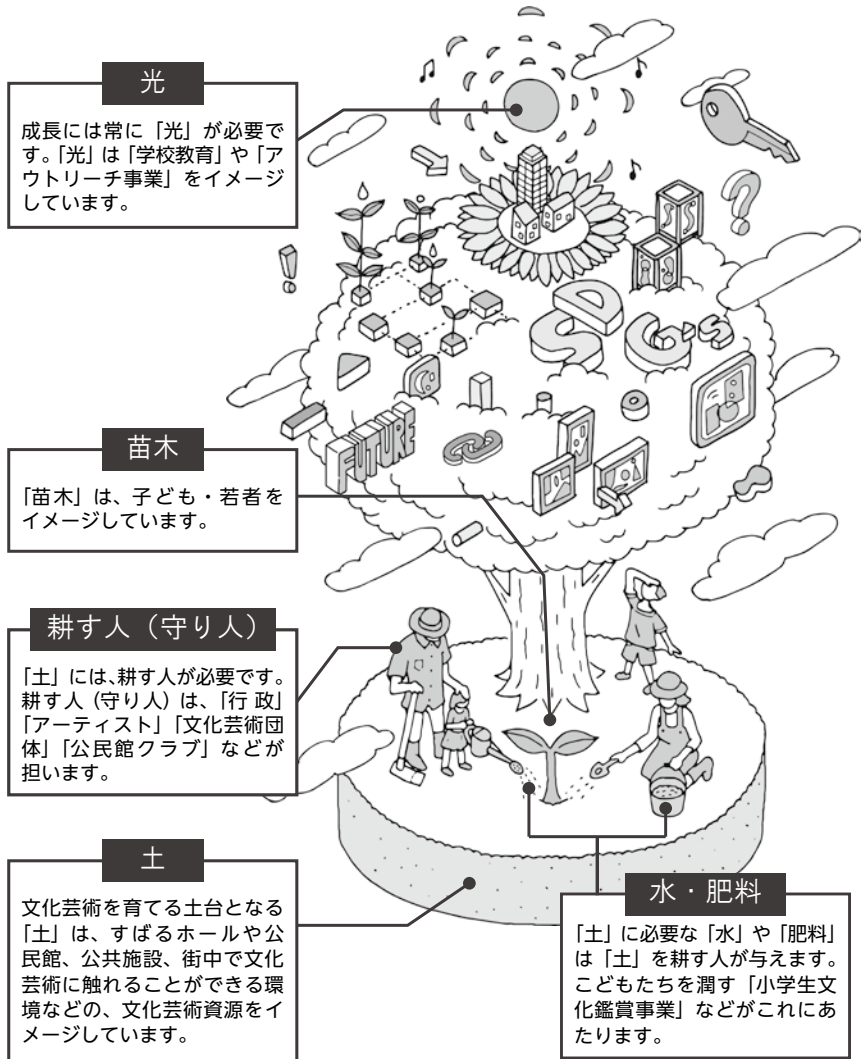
光

成長には常に「光」が必要です。「光」は「学校教育」や「アウトリーチ事業」をイメージしています。

苗木

「苗木」は、子ども・若者をイメージしています。

耕す人（守り人）

「土」には、耕す人が必要です。耕す人（守り人）は、「行政」「アーティスト」「文化芸術団体」「公民館クラブ」などが担います。

土

文化芸術を育てる土台となる「土」は、すばるホールや公民館、公共施設、街中で文化芸術に触れることができる環境などの、文化芸術資源をイメージしています。

水・肥料

「土」に必要な「水」や「肥料」は「土」を耕す人が与えます。こどもたちを潤す「小学生文化鑑賞事業」などがこれにあたります。

FUTURE

SDGs